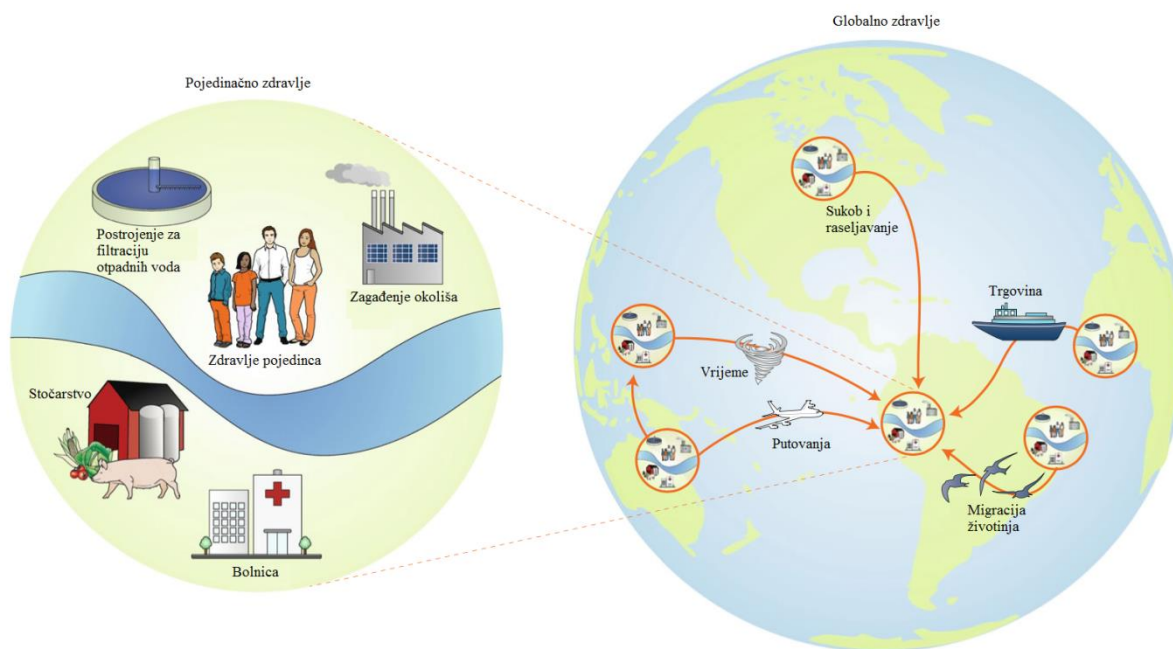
Pojedinačno zdravlje

Postrojenje za filtraciju otpadnih voda

Zagađenje okoliša

Zdravlje pojedinca

Stočarstvo

Bolnica

Globalno zdravlje

Sukob i raseljavanje

Trgovina

Vrijeme

Putovanja

Migracija životinja